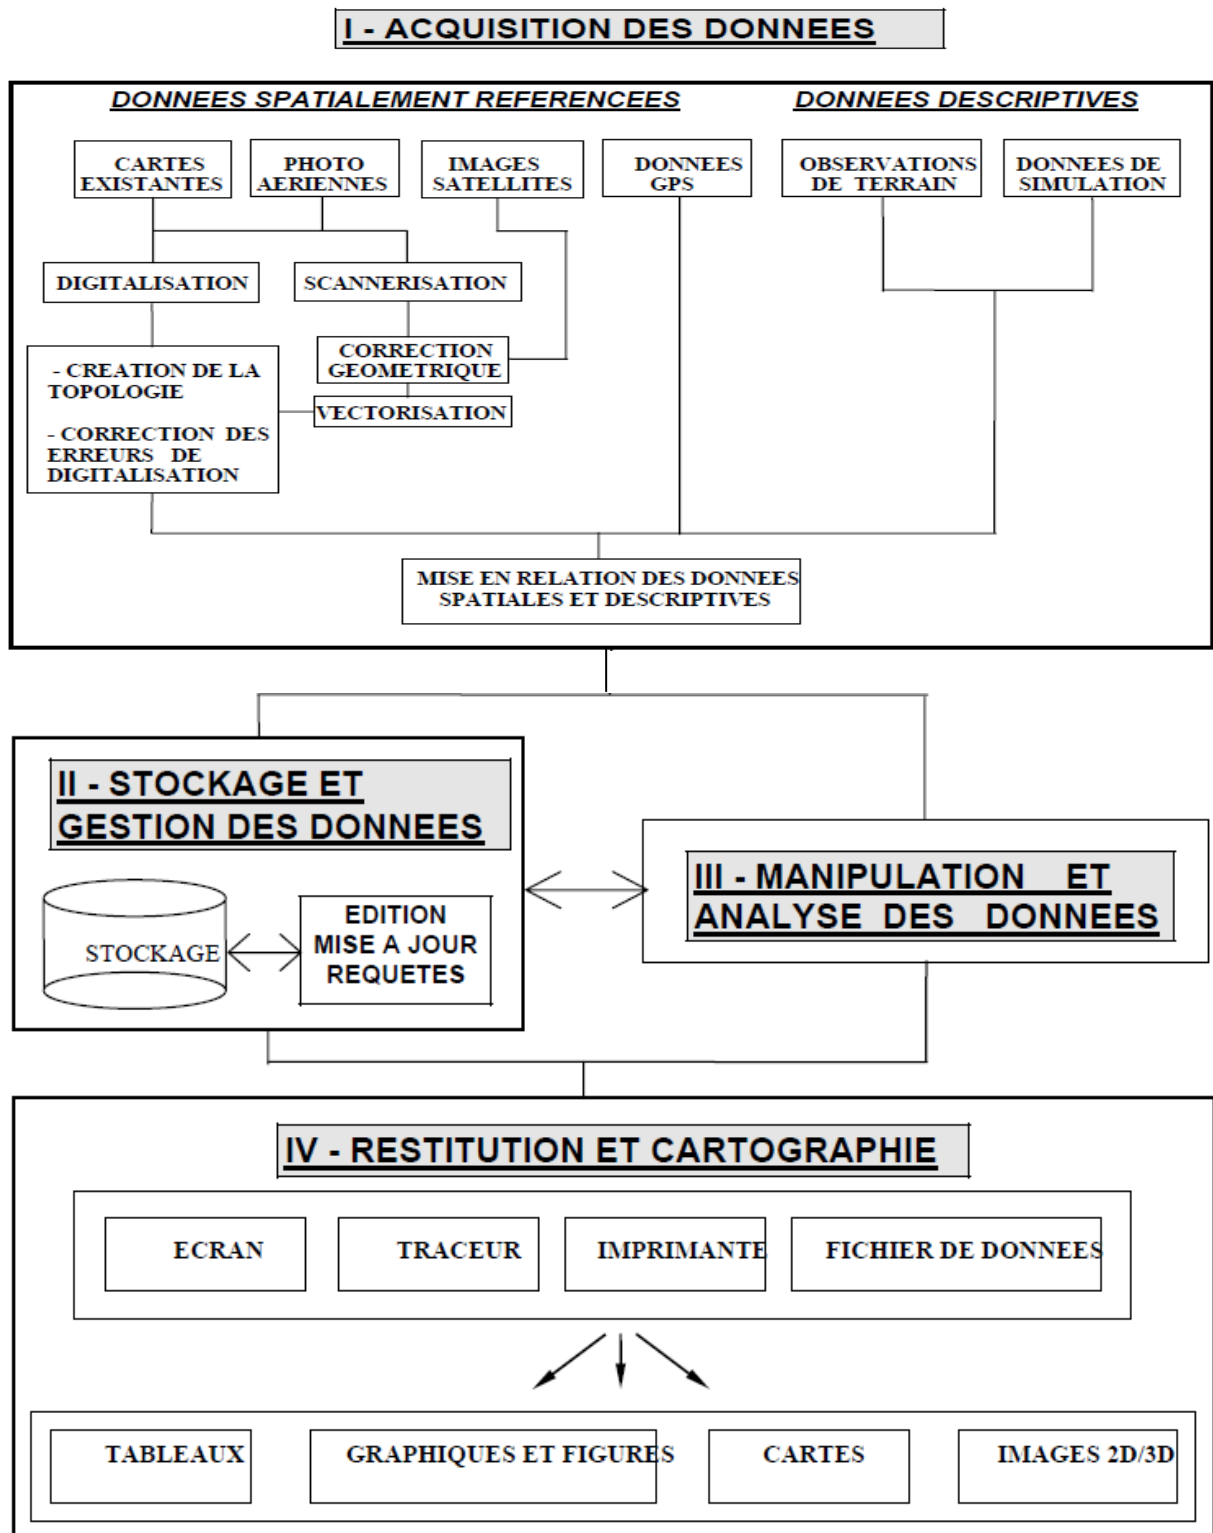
I - ACQUISITION DES DONNEES

DONNEES SPATIALEMENT REFERENCEES

DONNEES DESCRIPTIVES

CARTES EXISTANTES

PHOTO AERIENNES

IMAGES SATELLITES

DONNEES GPS

OBSERVATIONS DE TERRAIN

DONNEES DE SIMULATION

DIGITALISATION

SCANNERISATION

- CREATION DE LA TOPOLOGIE

- CORRECTION DES ERREURS DE DIGITALISATION

CORRECTION GEOMETRIQUE

VECTORISATION

MISE EN RELATION DES DONNEES SPATIALES ET DESCRIPTIVES

II - STOCKAGE ET GESTION DES DONNEES

STOCKAGE

EDITION
MISE A JOUR
REQUETES

III - MANIPULATION ET ANALYSE DES DONNEES

IV - RESTITUTION ET CARTOGRAPHIE

ECRAN

TRACEUR

IMPRIMANTE

FICHIER DE DONNEES

TABLEAUX

GRAPHIQUES ET FIGURES

CARTES

IMAGES 2D/3D